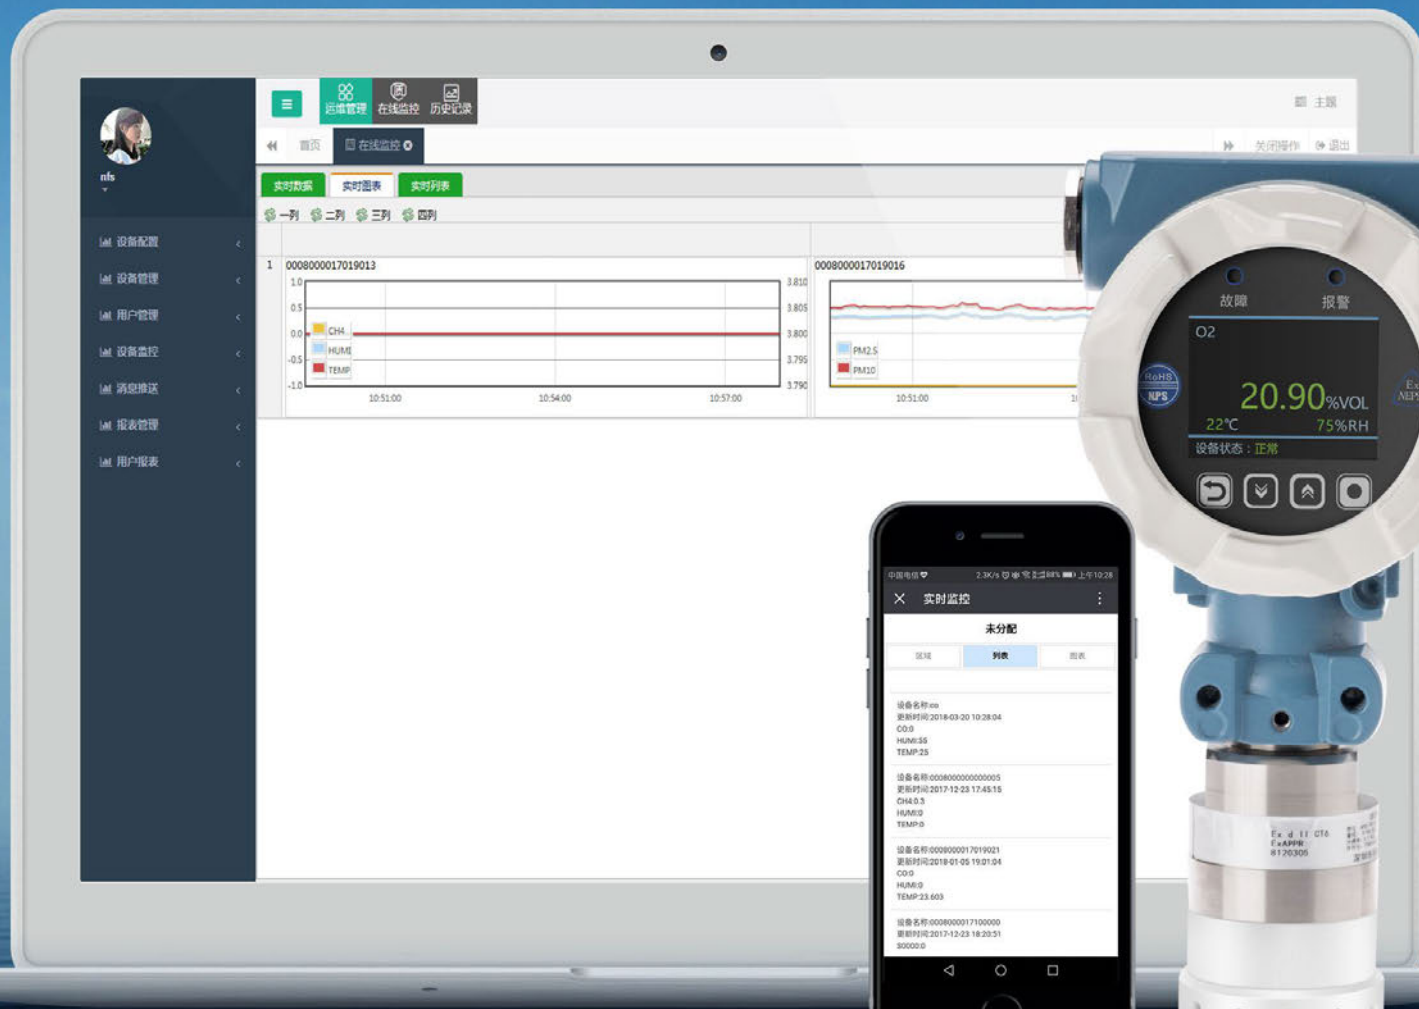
nfs

设备配置
设备管理
用户管理
设备监控
消息推送
报表管理
用户报表

运维管理 在线监控 历史记录

主题

首页 在线监控

关闭操作 退出

实时数据 实时图表 实时列表

一列 二列 三列 四列

1 0008000017019013

1.0
0.5
0.0
-0.5
-1.0

CH4
HUMI
TEMP

3.810
3.805
3.800
3.795
3.790

10:51:00 10:54:00 10:57:00

0008000017019016

PM2.5
PM10

10:51:00

故障 报警
O2
20.90%VOL
22°C 75%RH
设备状态：正常

RoHS
NPS

Ex d II CT6
ExAPPR
8120305

中国电信 2.3K/s 88% 上午10:28
实时监控
未分配
区域 列表 图表

设备名称:co
更新时间:2018-03-20 10:28:04
CO:0
HUMI:55
TEMP:25

设备名称:0008000000000005
更新时间:2017-12-23 17:45:15
CH4:0.3
HUMI:0
TEMP:0

设备名称:0008000017019021
更新时间:2018-01-05 19:01:04
CO:0
HUMI:0
TEMP:23.603

设备名称:0008000017100000
更新时间:2017-12-23 18:20:51
S0000:0